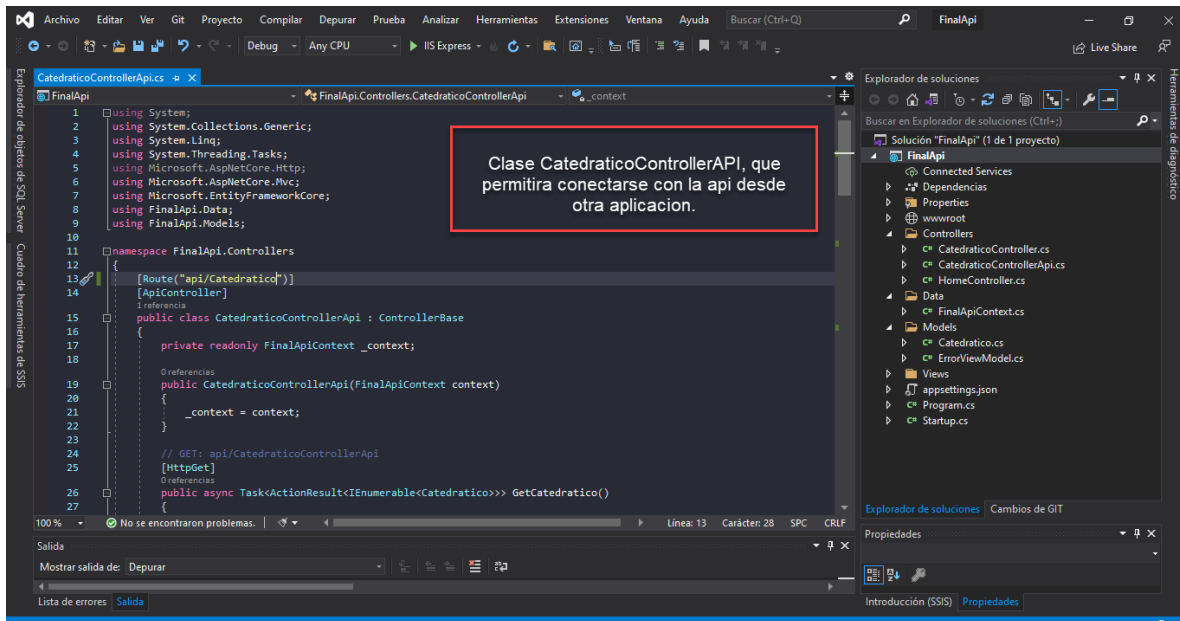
Archivo Editar Ver Git Proyecto Compilar Depurar Prueba Analizar Herramientas Extensiones Ventana Ayuda Buscar (Ctrl+Q) FinalApi

Debug Any CPU IIS Express Live Share

Explorador de objetos de SQL Server Cuadro de herramientas de SSIS

CatedraticoControllerApi.cs

FinalApi FinalApi.Controllers.CatedraticoControllerApi _context

1 using System;
2 using System.Collections.Generic;
3 using System.Linq;
4 using System.Threading.Tasks;
5 using Microsoft.AspNetCore.Http;
6 using Microsoft.AspNetCore.Mvc;
7 using Microsoft.EntityFrameworkCore;
8 using FinalApi.Data;
9 using FinalApi.Models;
10
11 namespace FinalApi.Controllers
12 {
13 [Route("api/Catedratico")]
14 [ApiController]
1 referencia
15 public class CatedraticoControllerApi : ControllerBase
16 {
17 private readonly FinalApiContext _context;
18
0 referencias
19 public CatedraticoControllerApi(FinalApiContext context)
20 {
21 _context = context;
22 }
23
24 // GET: api/CatedraticoControllerApi
25 [HttpGet]
0 referencias
26 public async Task<ActionResult<IEnumerable<Catedratico>>> GetCatedratico()
27 {

Clase CatedraticoControllerAPI, que permitira conectarse con la api desde otra aplicacion.

100 % No se encontraron problemas. Línea: 13 Carácter: 28 SPC CRLF

Salida
Mostrar salida de: Depurar

Lista de errores Salida

Explorador de soluciones
Buscar en Explorador de soluciones (Ctrl+;)
Solución "FinalApi" (1 de 1 proyecto)
FinalApi
Connected Services
Dependencias
Properties
wwwroot
Controllers
CatedraticoController.cs
CatedraticoControllerApi.cs
HomeController.cs
Data
FinalApiContext.cs
Models
Catedratico.cs
ErrorViewModel.cs
Views
appsettings.json
Program.cs
Startup.cs

Explorador de soluciones Cambios de GIT

Propiedades

Introducción (SSIS) Propiedades

Herramientas de diagnóstico